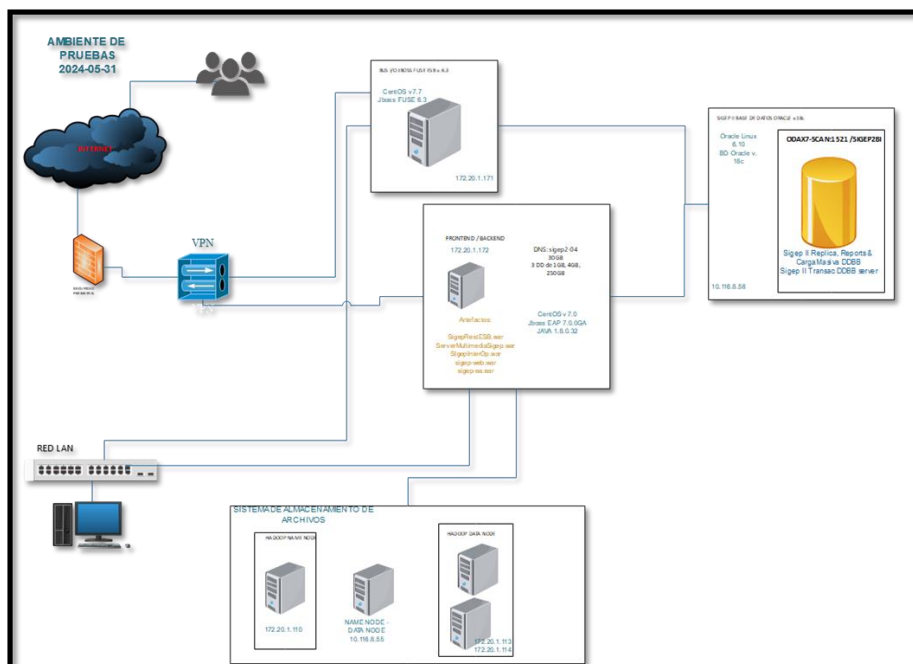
AMBIENTE DE PRUEBAS 2024-05-31

INTERNET

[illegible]

VPN

BUS VO-REDES FUSE ESB v. 6.3

CentOS v7.7
Jboss FUSE 6.3

172.20.1.171

SIGEP II BASE DE DATOS ORACLE v19c

Oracle Linux 6.10
BD Oracle v. 19c

ODAX7-SCAN:1521 /SIGEP2BI

Sigep II Replica, Reports & CargaMasiva DDBB
Sigep II Transac DDBB server

10.116.8.56

FRONTEND / BACKEND

172.20.1.172

DNS: sigep2-04
30GB
3 DD de 1GB, 4GB, 250GB

CentOS v 7.0
Jboss EAP 7.0.0GA
JAVA 1.8.0.32

Artefactos:

SigepRestESB.ear
ServerMultimediaSigep.ear
SigepInterOp.ear
sigep-web.ear
sigep-ws.ear

RED LAN

SISTEMA DE ALMACENAMIENTO DE ARCHIVOS

HADOOP NAME NODE

172.20.1.110

NAME NODE - DATA NODE
10.116.8.55

HADOOP DATA NODE

172.20.1.113
172.20.1.114